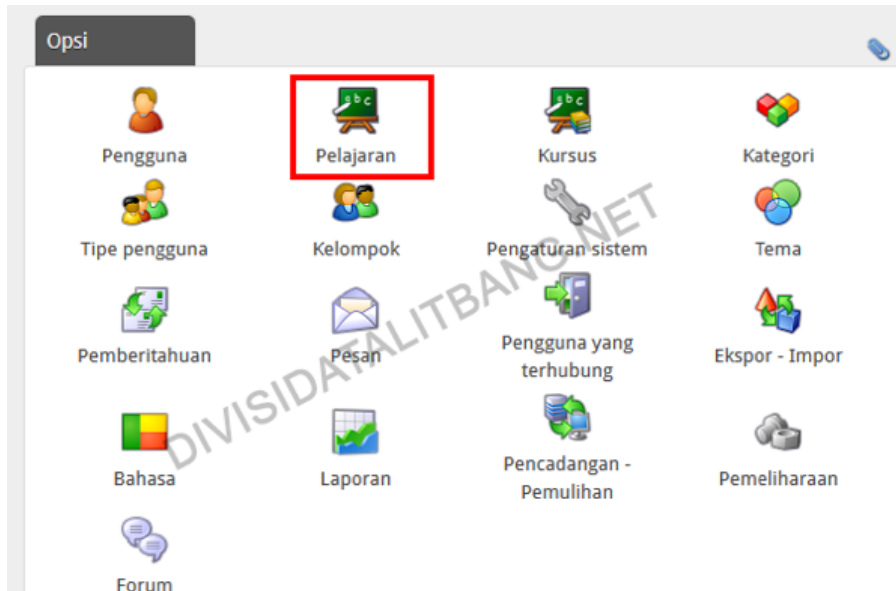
Opsi

Pengguna
Pelajaran
Kursus
Kategori

Tipe pengguna
Kelompok
Pengaturan sistem
Tema

Pemberitahuan
Pesan
Pengguna yang terhubung
Ekspor - Impor

Bahasa
Laporan
Pencadangan - Pemulihan
Pemeliharaan

Forum

DIVISIDATALITBANG.NET